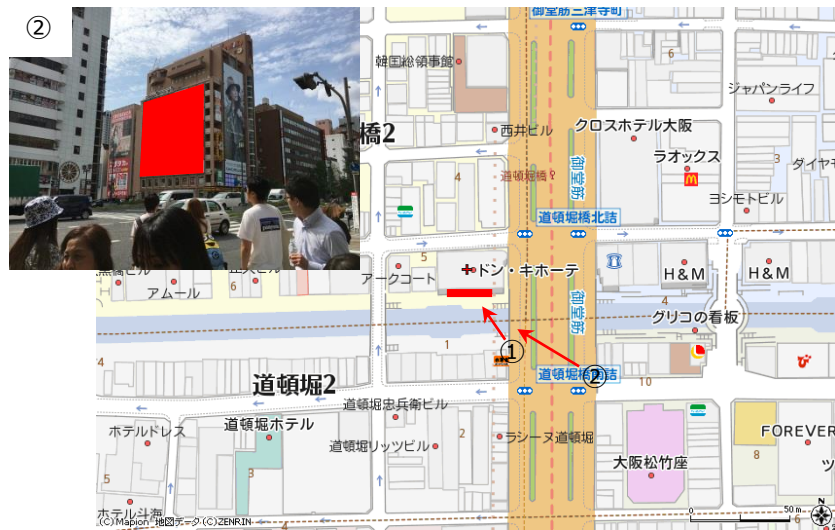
②

御堂筋三津寺町
韓国総領事館
6
ジャパンライフ
橋2
西井ビル
クロスホテル大阪
3
ラオックス
ダイヤ
道頓堀橋
御堂筋
4
ヨシモトビル
道頓堀橋北詰
アークコート
ドン・キホーテ
H&M
H&M
御堂筋
アムール
6
4
グリコの看板
1
①
道頓堀2
道頓堀橋南詰
②
10
道頓堀忠兵衛ビル
ホテルドレス
道頓堀ホテル
2
道頓堀リッツビル
ラシーヌ道頓堀
大阪松竹座
FOREVER
3
8
5
(C)Mapion 地図データ(C)ZENRIN
50m